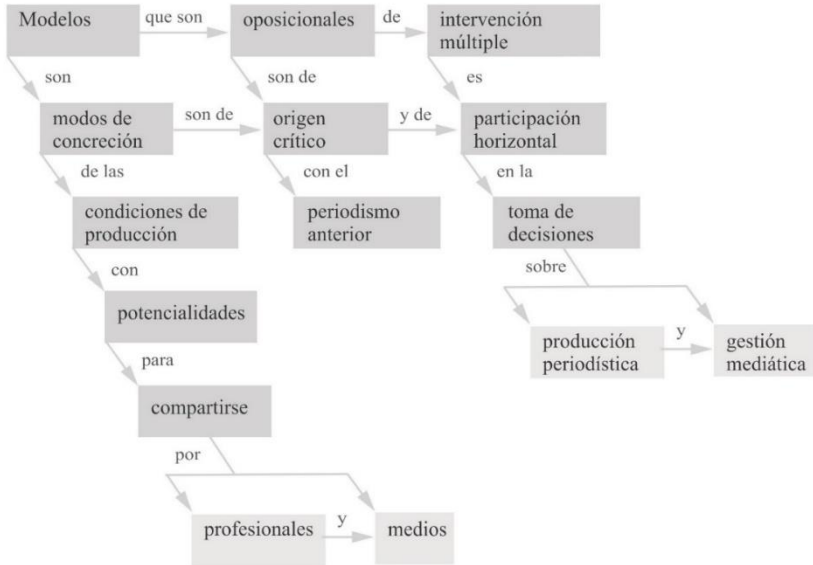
Modelos

que son

oposicionales

de

intervención múltiple

son

son de

es

modos de concreción

son de

origen crítico

y de

participación horizontal

de las

con el

en la

condiciones de producción

periodismo anterior

toma de decisiones

con

sobre

potencialidades

producción periodística

y

gestión mediática

para

compartirse

por

profesionales

y

medios